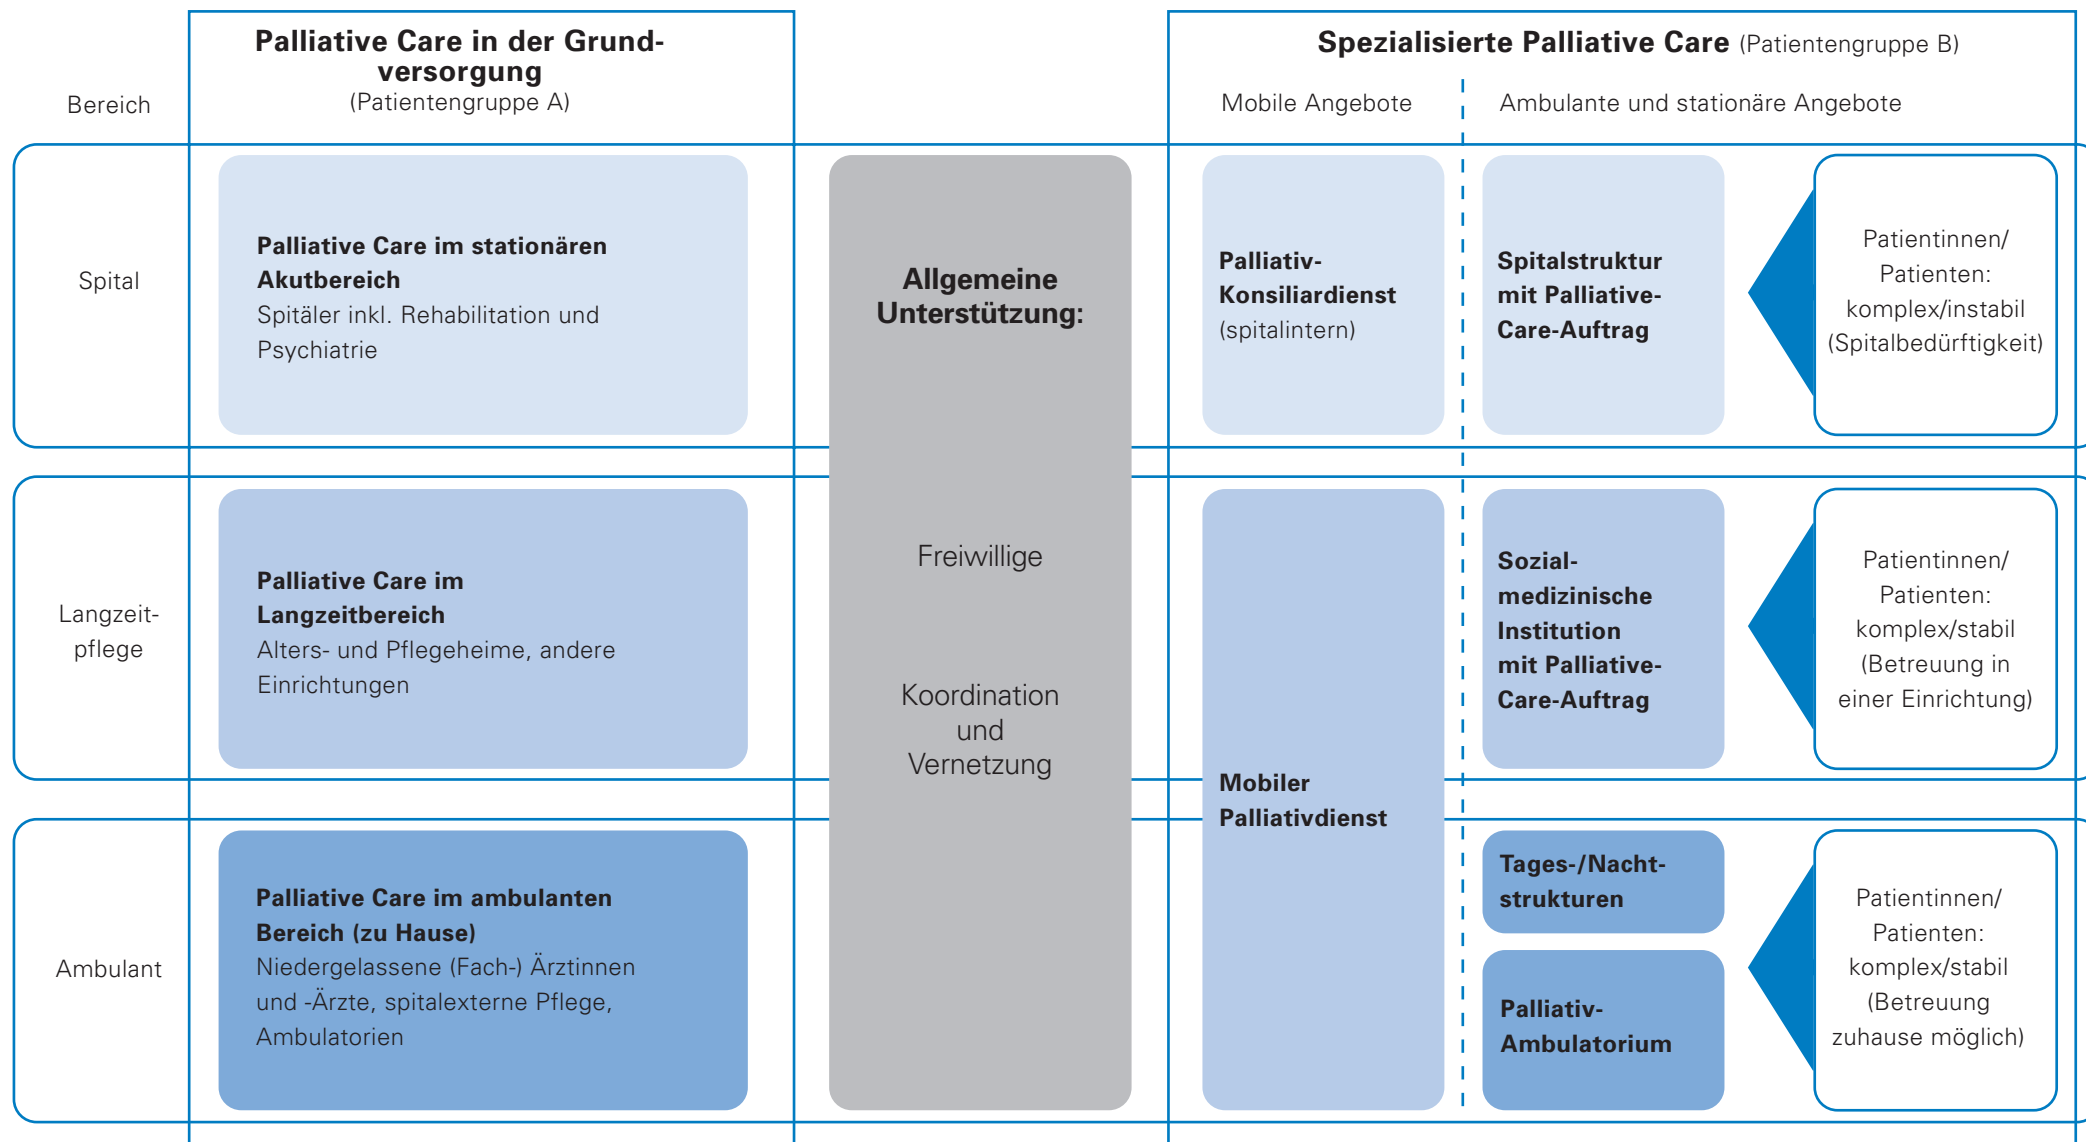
Bereich

Palliative Care in der Grundversorgung (Patientengruppe A)

Spezialisierte Palliative Care (Patientengruppe B)

Mobile Angebote

Ambulante und stationäre Angebote

Spital

Palliative Care im stationären Akutbereich
Spitäler inkl. Rehabilitation und Psychiatrie

Allgemeine Unterstützung:

Freiwillige

Koordination und Vernetzung

Palliativ-Konsiliardienst (spitalintern)

Spitalstruktur mit Palliative-Care-Auftrag

Patientinnen/ Patienten: komplex/instabil (Spitalbedürftigkeit)

Langzeitpflege

Palliative Care im Langzeitbereich
Alters- und Pflegeheime, andere Einrichtungen

Mobiler Palliativdienst

Sozialmedizinische Institution mit Palliative-Care-Auftrag

Patientinnen/ Patienten: komplex/stabil (Betreuung in einer Einrichtung)

Ambulant

Palliative Care im ambulanten Bereich (zu Hause)
Niedergelassene (Fach-) Ärztinnen und -Ärzte, spitalexterne Pflege, Ambulatorien

Tages-/Nachtstrukturen

Palliativ-Ambulatorium

Patientinnen/ Patienten: komplex/stabil (Betreuung zuhause möglich)